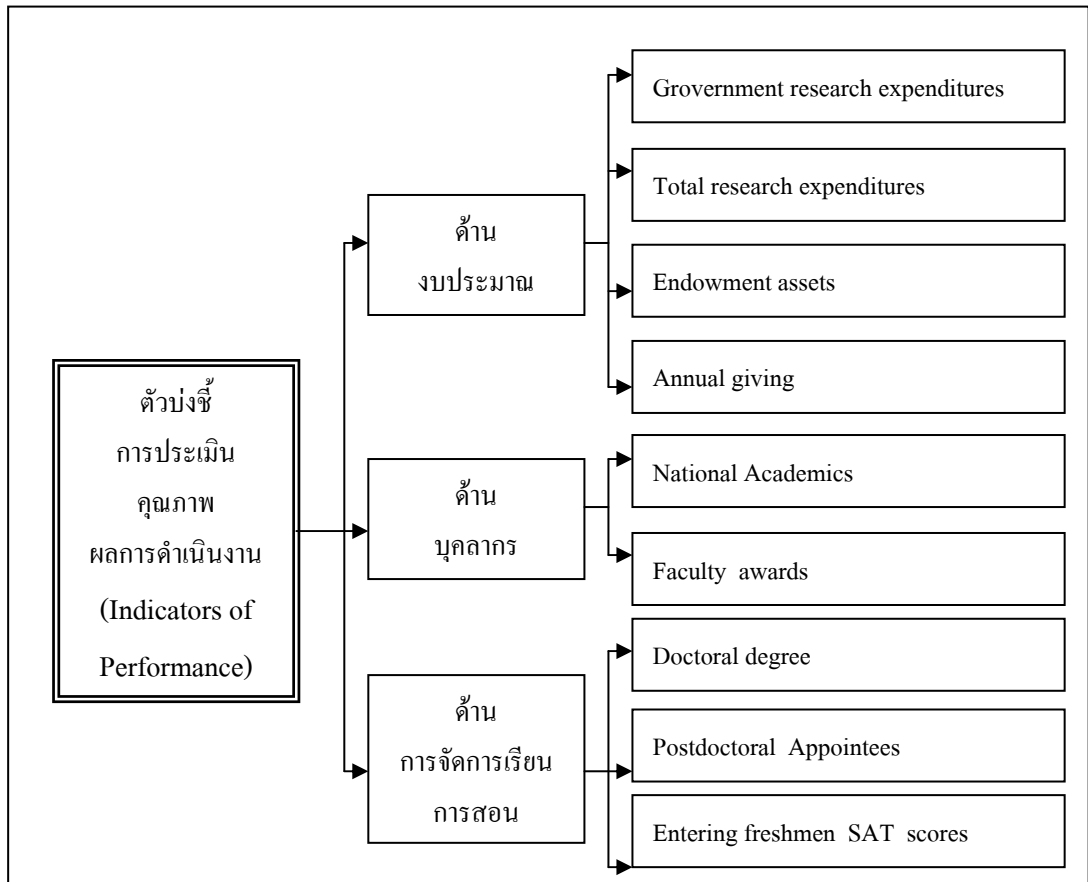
ตัวบ่งชี้
การประเมิน
คุณภาพ
ผลการดำเนินงาน
(Indicators of
Performance)

ด้าน
งบประมาณ

Grovernment research expenditures

Total research expenditures

Endowment assets

Annual giving

ด้าน
บุคลากร

National Academics

Faculty awards

ด้าน
การจัดการเรียน
การสอน

Doctoral degree

Postdoctoral Appointees

Entering freshmen SAT scores